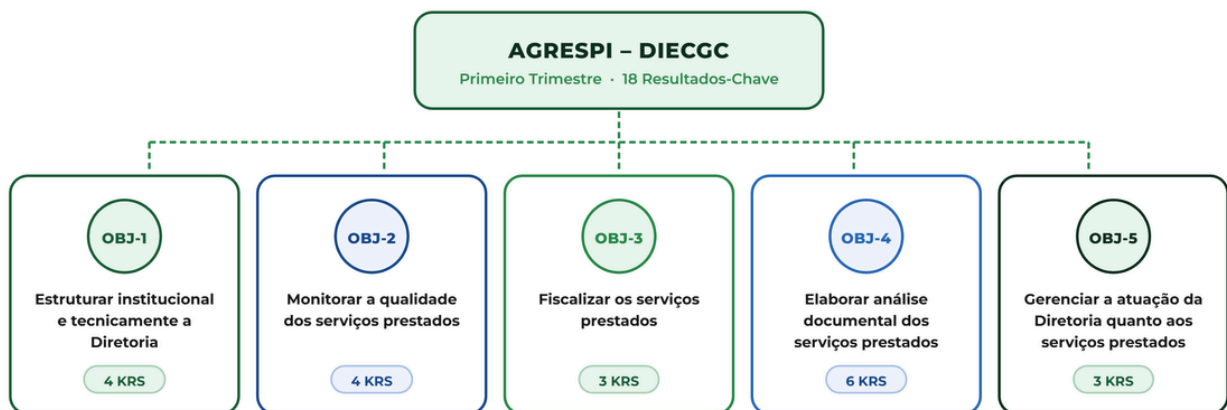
AGRESPI – DIECGC

Primeiro Trimestre · 18 Resultados-Chave

OBJ-1

Estruturar institucional e tecnicamente a Diretoria

4 KRS

OBJ-2

Monitorar a qualidade dos serviços prestados

4 KRS

OBJ-3

Fiscalizar os serviços prestados

3 KRS

OBJ-4

Elaborar análise documental dos serviços prestados

6 KRS

OBJ-5

Gerenciar a atuação da Diretoria quanto aos serviços prestados

3 KRS